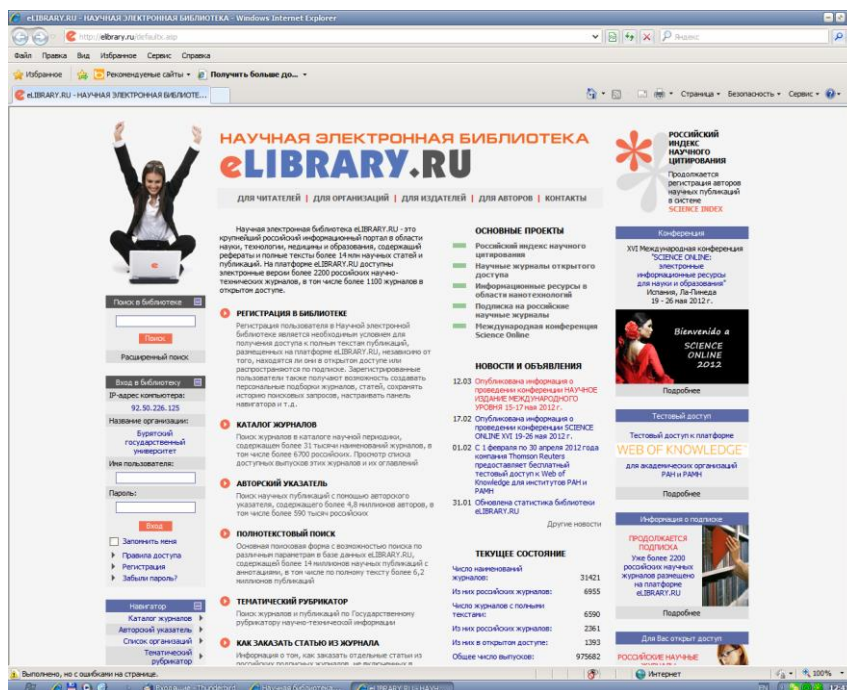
eLIBRARY.RU - НАУЧНАЯ ЭЛЕКТРОННАЯ БИБЛИОТЕКА - Windows Internet Explorer

http://elibrary.ru/defaultx.asp

Яндекс

Файл Правка Вид Избранное Сервис Справка

Избранное Рекомендуемые сайты Получить больше до...

eLIBRARY.RU - НАУЧНАЯ ЭЛЕКТРОННАЯ БИБЛИОТЕ...

Страница Безопасность Сервис

НАУЧНАЯ ЭЛЕКТРОННАЯ БИБЛИОТЕКА
eLIBRARY.RU

ДЛЯ ЧИТАТЕЛЕЙ | ДЛЯ ОРГАНИЗАЦИЙ | ДЛЯ ИЗДАТЕЛЕЙ | ДЛЯ АВТОРОВ | КОНТАКТЫ

РОССИЙСКИЙ ИНДЕКС НАУЧНОГО ЦИТИРОВАНИЯ

Продолжается регистрация авторов научных публикаций в системе SCIENCE INDEX

Научная электронная библиотека eLIBRARY.RU - это крупнейший российский информационный портал в области науки, технологии, медицины и образования, содержащий рефераты и полные тексты более 14 млн научных статей и публикаций. На платформе eLIBRARY.RU доступны электронные версии более 2200 российских научно-технических журналов, в том числе более 1100 журналов в открытом доступе.

Поиск в библиотеке

Поиск

Расширенный поиск

Вход в библиотеку

IP-адрес компьютера:
92.50.226.125

Название организации:
Бурятский государственный университет

Имя пользователя:

Пароль:

Вход

Запомнить меня

Правила доступа
Регистрация
Забыли пароль?

Навигатор
Каталог журналов
Авторский указатель
Список организаций
Тематический рубрикатор

РЕГИСТРАЦИЯ В БИБЛИОТЕКЕ
Регистрация пользователя в Научной электронной библиотеке является необходимым условием для получения доступа к полным текстам публикаций, размещенных на платформе eLIBRARY.RU, независимо от того, находятся ли они в открытом доступе или распространяются по подписке. Зарегистрированные пользователи также получают возможность создавать персональные подборки журналов, статей, сохранять историю поисковых запросов, настраивать панель навигатора и т.д.

КАТАЛОГ ЖУРНАЛОВ
Поиск журналов в каталоге научной периодики, содержащем более 31 тысячи наименований журналов, в том числе более 6700 российских. Просмотр списка доступных выпусков этих журналов и их оглавлений

АВТОРСКИЙ УКАЗАТЕЛЬ
Поиск научных публикаций с помощью авторского указателя, содержащего более 4,8 миллионов авторов, в том числе более 590 тысяч российских

ПОЛНОТЕКСТОВЫЙ ПОИСК
Основная поисковая форма с возможностью поиска по различным параметрам в базе данных eLIBRARY.RU, содержащей более 14 миллионов научных публикаций с аннотациями, в том числе по полному тексту более 6,2 миллионов публикаций

ТЕМАТИЧЕСКИЙ РУБРИКАТОР
Поиск журналов и публикаций по Государственному рубрикатору научно-технической информации

КАК ЗАКАЗАТЬ СТАТЬЮ ИЗ ЖУРНАЛА
Информация о том, как заказать отдельные статьи из российских полнотекстовых журналов, не включенных в

ОСНОВНЫЕ ПРОЕКТЫ
Российский индекс научного цитирования
Научные журналы открытого доступа
Информационные ресурсы в области нанотехнологий
Подписка на российские научные журналы
Международная конференция Science Online

НОВОСТИ И ОБЪЯВЛЕНИЯ
12.03 Опубликована информация о проведении конференции НАУЧНОЕ ИЗДАНИЕ МЕЖДУНАРОДНОГО УРОВНЯ 15-17 мая 2012 г.
17.02 Опубликована информация о проведении конференции SCIENCE ONLINE XVI 19-26 мая 2012 г.
01.02 С 1 февраля по 30 апреля 2012 года компания Thomson Reuters предоставляет бесплатный тестовый доступ к Web of Knowledge для институтов РАН и РАМН
31.01 Обновлена статистика библиотеки eLIBRARY.RU
Другие новости

ТЕКУЩЕЕ СОСТОЯНИЕ
| | |
|---|---|
| Число наименований журналов: | 31421 |
| Из них российских журналов: | 6955 |
| Число журналов с полными текстами: | 6590 |
| Из них российских журналов: | 2361 |
| Из них в открытом доступе: | 1393 |
| Общее число выпусков: | 975682 |

Конференция
XVI Международная конференция "SCIENCE ONLINE: электронные информационные ресурсы для науки и образования" Испания, Ла-Пинеда 19 - 26 мая 2012 г.
Bienvenido a SCIENCE ONLINE 2012
Подробнее

Тестовый доступ
Тестовый доступ к платформе
WEB OF KNOWLEDGE
для академических организаций РАН и РАМН
Подробнее

Информация о подписке
ПРОДОЛЖАЕТСЯ ПОДПИСКА
Уже более 2200 российских научных журналов размещено на платформе eLIBRARY.RU
Подробнее

Для Вас открыт доступ
РОССИЙСКИЕ НАУЧНЫЕ

Выполнено, но с ошибками на странице.
Интернет
100%